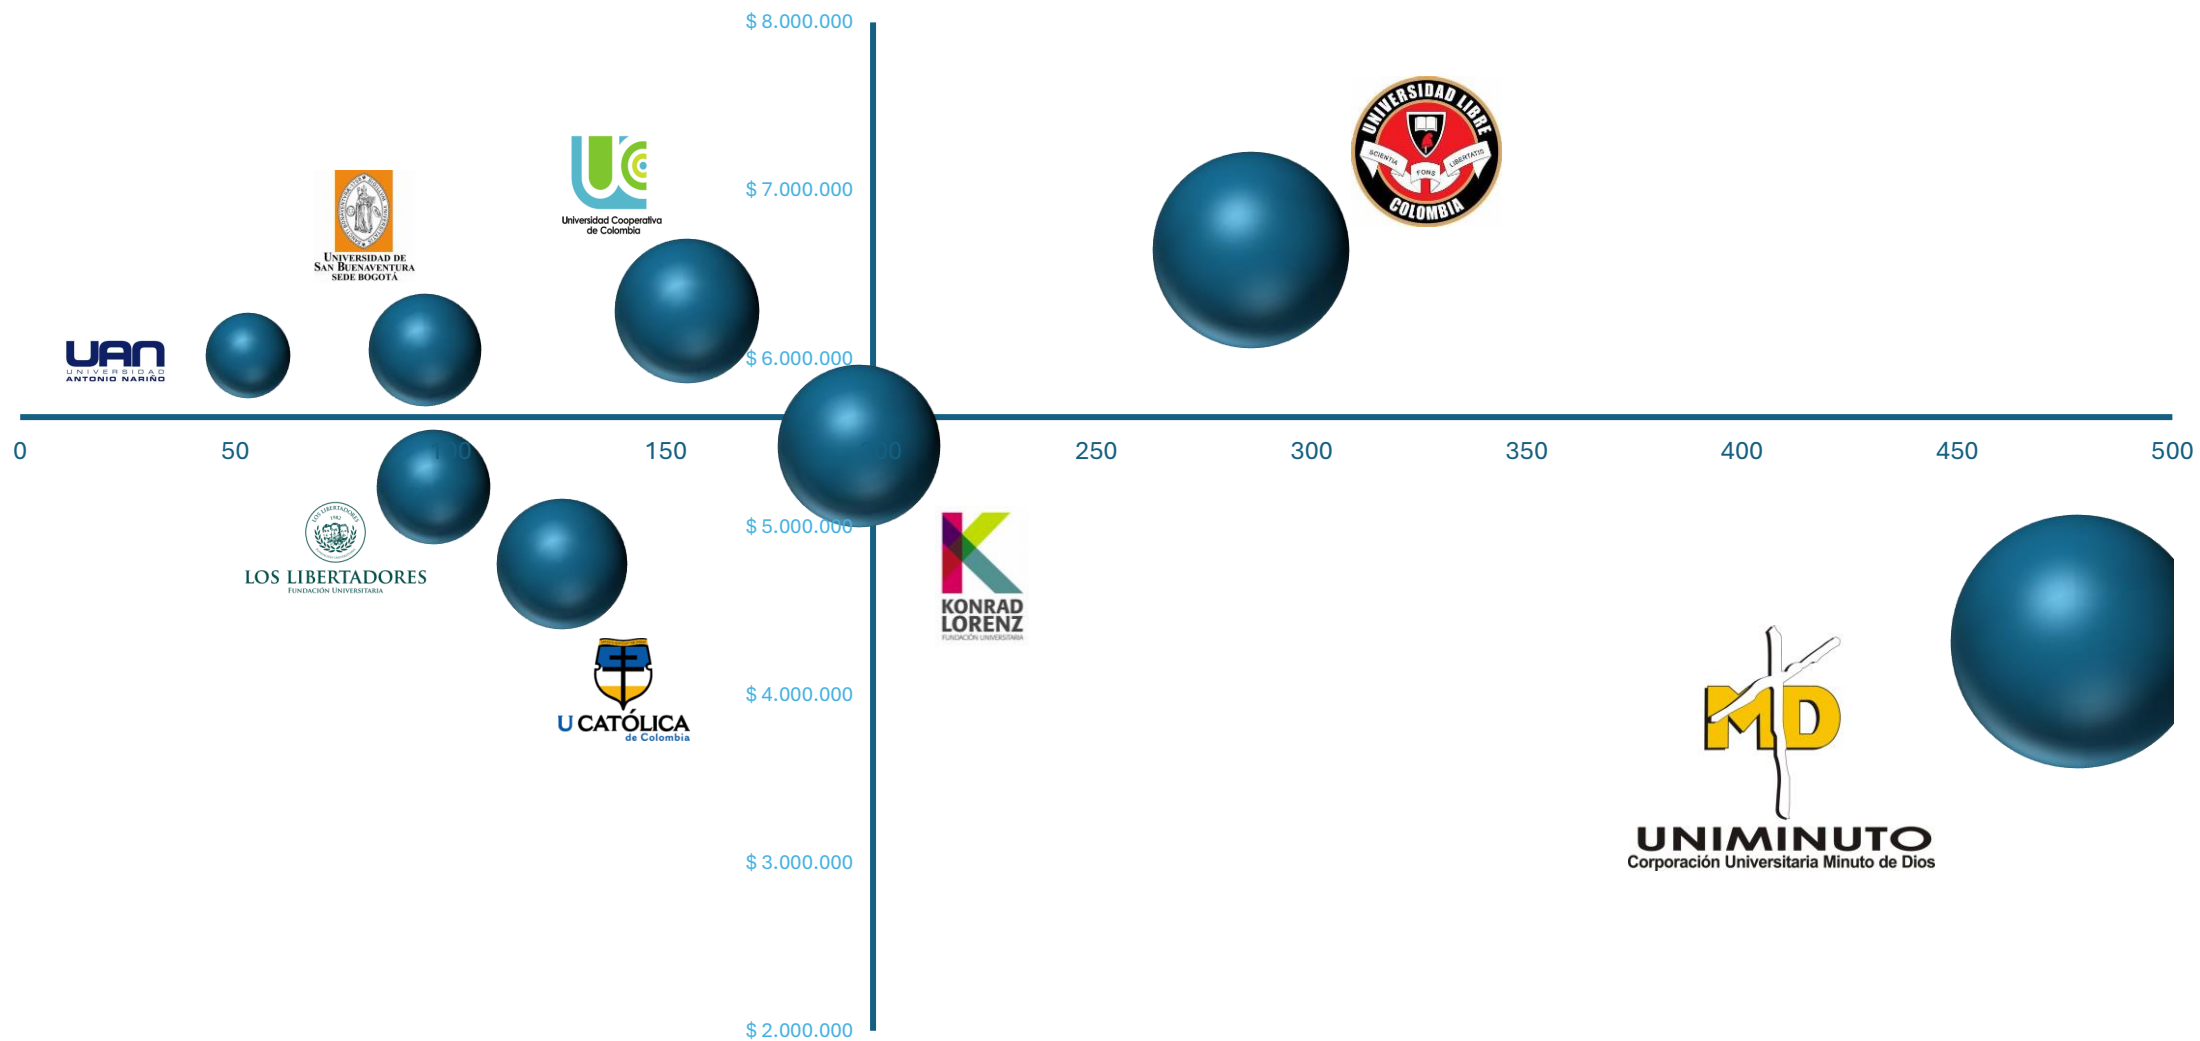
$ 8.000.000
$ 7.000.000
$ 6.000.000
$ 5.000.000
$ 4.000.000
$ 3.000.000
$ 2.000.000

0
50
1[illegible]0
150
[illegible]0
250
300
350
400
450
500

UAN
UNIVERSIDAD
ANTONIO NARIÑO

UNIVERSIDAD DE
SAN BUENAVENTURA
SEDE BOGOTÁ

UC
Universidad Cooperativa de Colombia

UNIVERSIDAD LIBRE
SCIENTIA FONS LIBERTATIS
COLOMBIA

LOS LIBERTADORES
FUNDACIÓN UNIVERSITARIA

U CATÓLICA
de Colombia

KONRAD
LORENZ
FUNDACIÓN UNIVERSITARIA

MD
UNIMINUTO
Corporación Universitaria Minuto de Dios